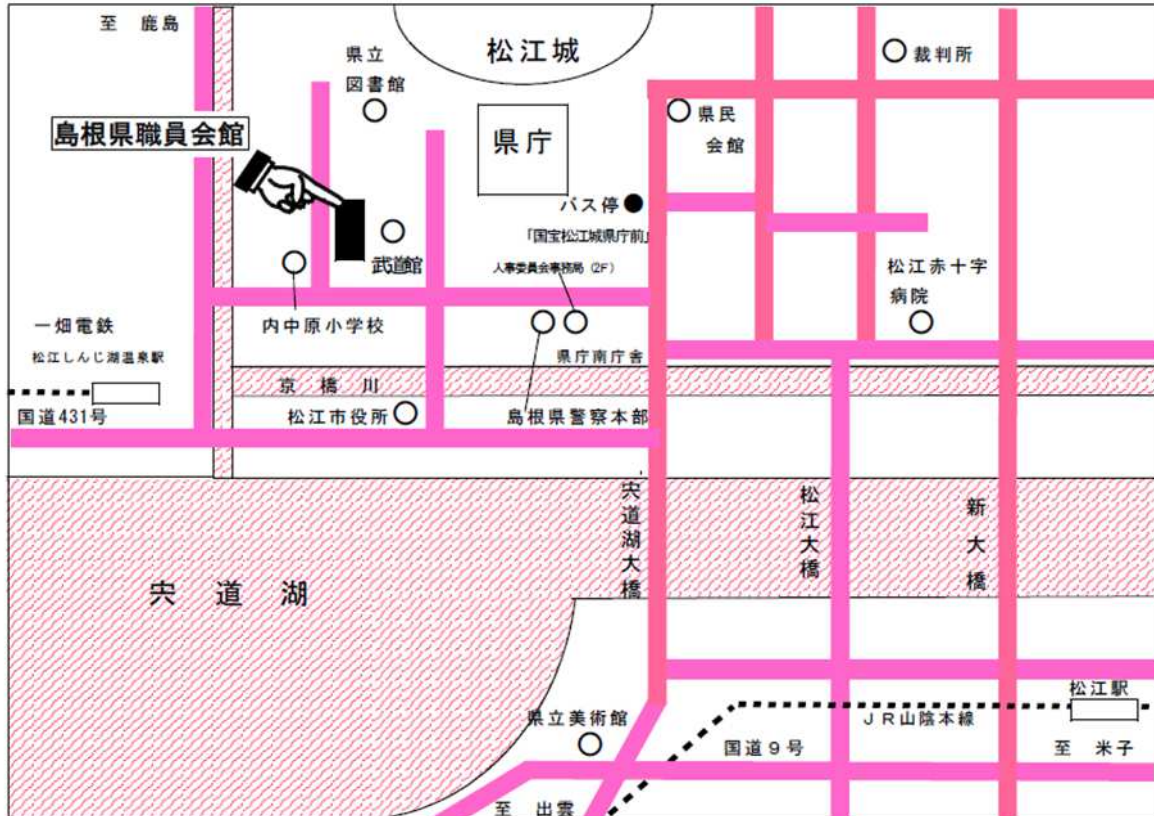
至 鹿島

松江城

県立
図書館

裁判所

島根県職員会館

県庁

県民
会館

バス停

「国宝松江城県庁前」

武道館

人事委員会事務局（2F）

松江赤十字
病院

一畑電鉄

松江しんじ湖温泉駅

内中原小学校

県庁南庁舎

京橋川

国道431号

松江市役所

島根県警察本部

宍
道
湖
大
橋

松
江
大
橋

新
大
橋

宍 道 湖

松江駅

県立美術館

ＪＲ山陰本線

国道９号

至 米子

至 出雲